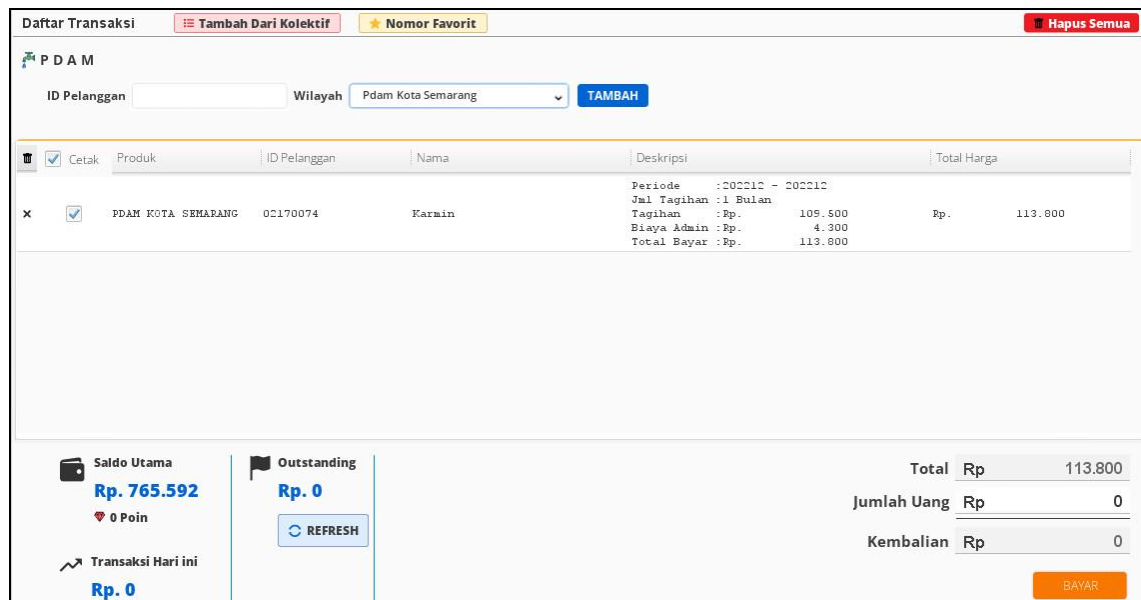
Daftar Transaksi
Tambah Dari Kolektif
Nomor Favorit
Hapus Semua

PDAM

ID Pelanggan
Wilayah Pdam Kota Semarang
TAMBAH

| | Cetak | Produk | ID Pelanggan | Nama | Deskripsi | Total Harga |
|---|---|---|---|---|---|---|
| × | | PDAM KOTA SEMARANG | 02170074 | Karmin | Periode :202212 - 202212<br>Jml Tagihan :1 Bulan<br>Tagihan :Rp. 109.500<br>Biaya Admin :Rp. 4.300<br>Total Bayar :Rp. 113.800 | Rp. 113.800 |

Saldo Utama
Rp. 765.592
0 Poin

Outstanding
Rp. 0
REFRESH

Transaksi Hari ini
Rp. 0

Total Rp 113.800
Jumlah Uang Rp 0
Kembalian Rp 0
BAYAR